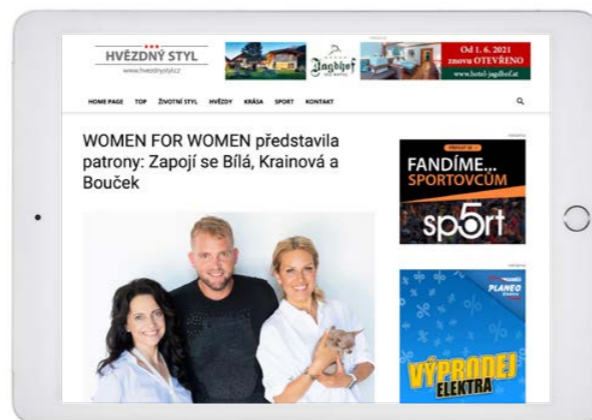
HVĚZDNÝ STYL
www.hvezdnystyl.cz

Jagdhof

Od 1. 6. 2021 znovu OTEVŘENO
www.hotel-jagdhof.at

HOME PAGE TOP ŽIVOTNÍ STYL HVĚZDY KRÁSA SPORT KONTAKT

WOMEN FOR WOMEN představila patrony: Zapojí se Bílá, Krainová a Bouček

FANDÍME... SPORTOVCŮM
sp5rt

PLANEO
VÝPRODEJ ELEKTRA